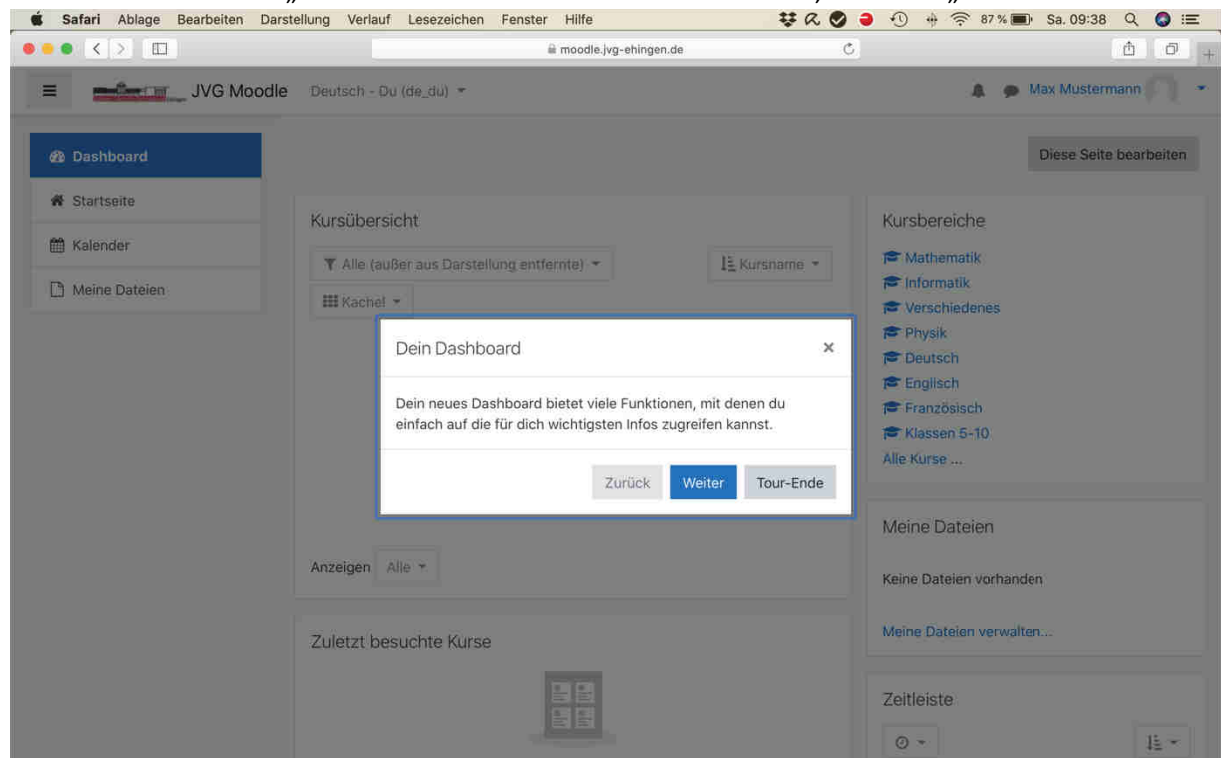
Safari Ablage Bearbeiten Darstellung Verlauf Lesezeichen Fenster Hilfe 87 % Sa. 09:38

moodle.jvg-ehingen.de

JVG Moodle Deutsch - Du (de_du) Max Mustermann

Dashboard
Startseite
Kalender
Meine Dateien

Diese Seite bearbeiten

Kursübersicht

Alle (außer aus Darstellung entfernte) Kursname

Kachel

Dein Dashboard

Dein neues Dashboard bietet viele Funktionen, mit denen du einfach auf die für dich wichtigsten Infos zugreifen kannst.

Zurück Weiter Tour-Ende

Anzeigen Alle

Zuletzt besuchte Kurse

Kursbereiche

Mathematik
Informatik
Verschiedenes
Physik
Deutsch
Englisch
Französisch
Klassen 5-10
Alle Kurse ...

Meine Dateien

Keine Dateien vorhanden

Meine Dateien verwalten...

Zeitleiste